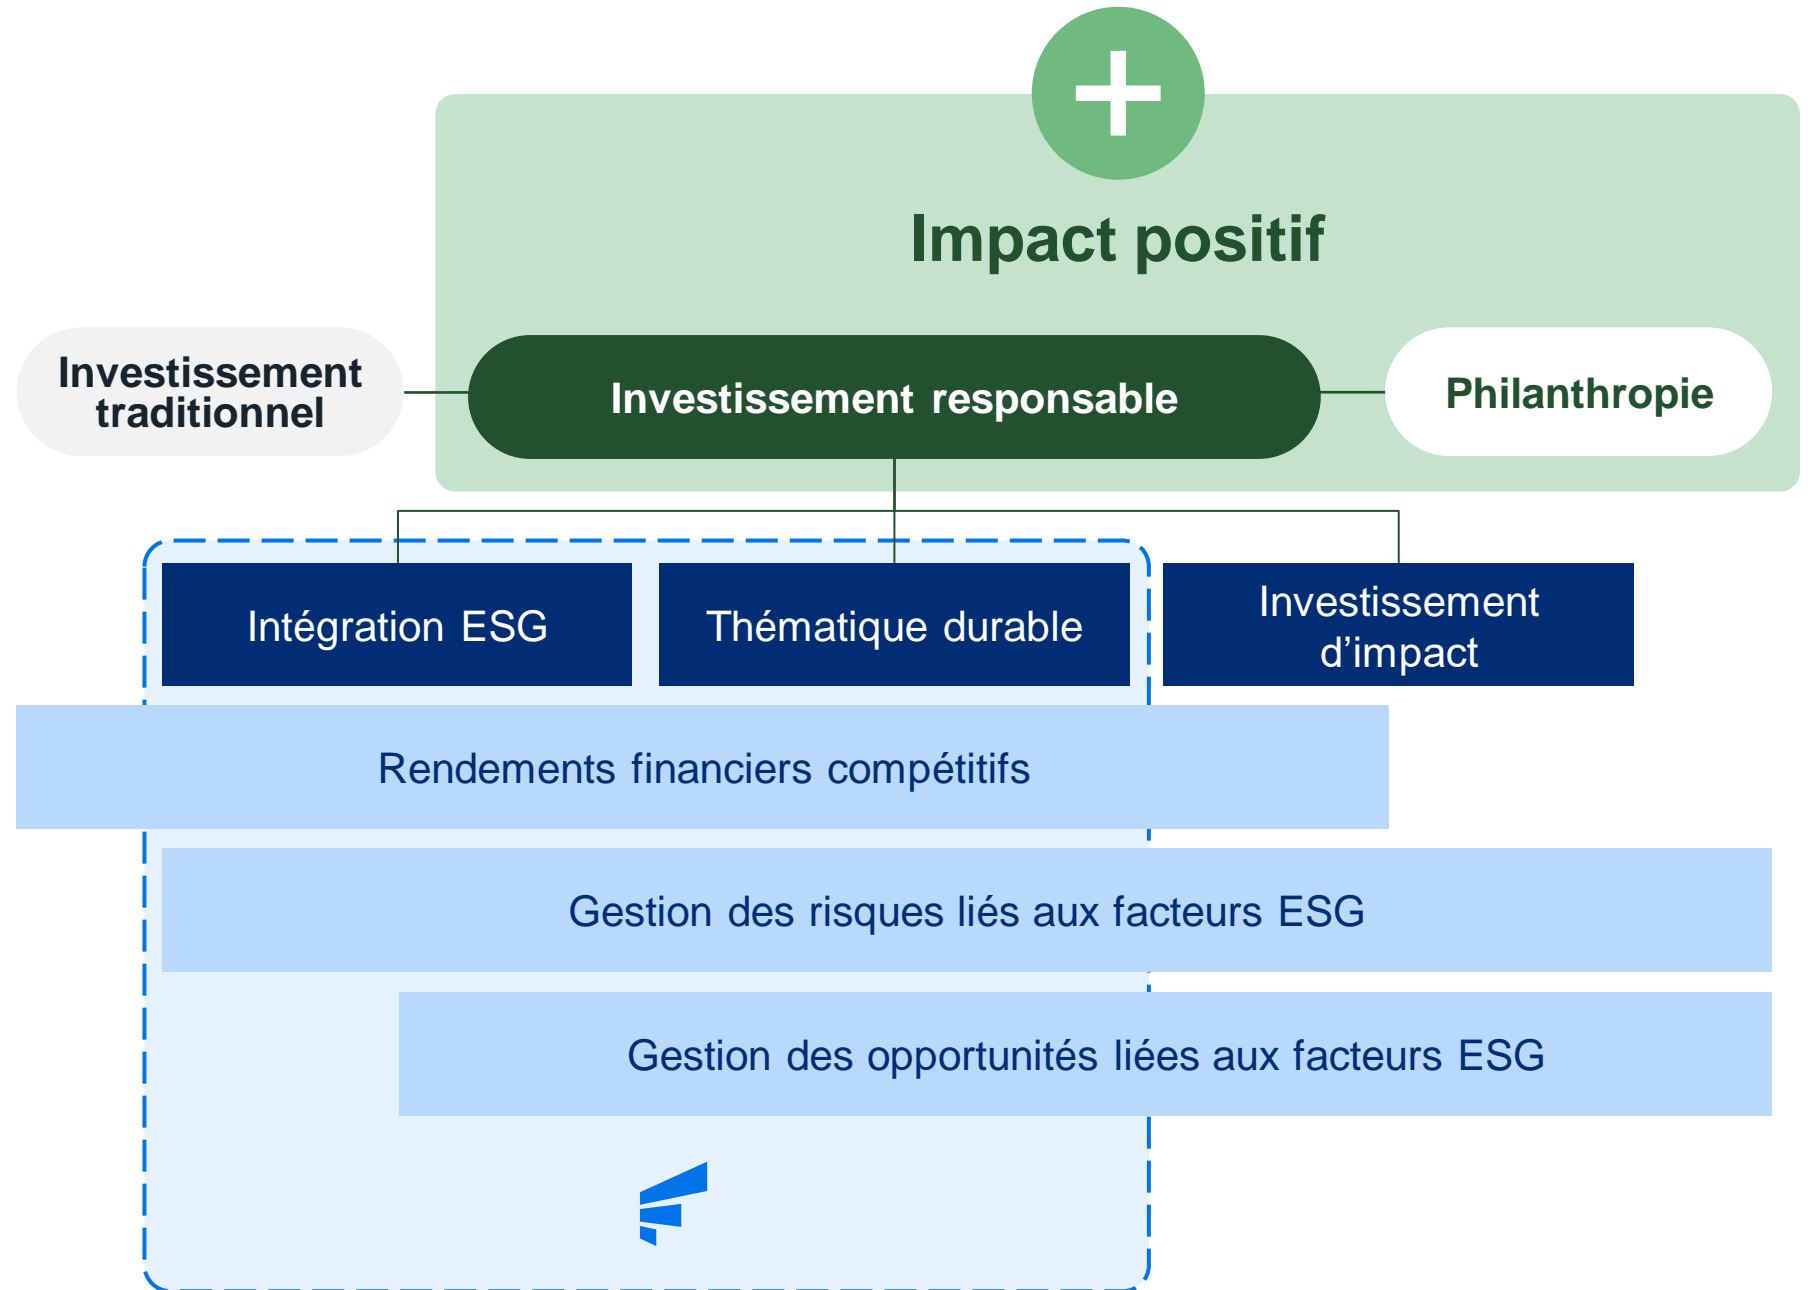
Impact positif

Investissement traditionnel

Investissement responsable

Philanthropie

Intégration ESG

Thématique durable

Investissement d’impact

Rendements financiers compétitifs

Gestion des risques liés aux facteurs ESG

Gestion des opportunités liées aux facteurs ESG